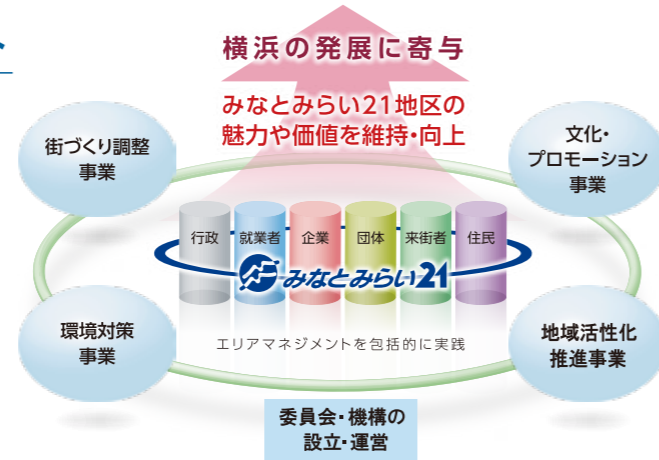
横浜の発展に寄与

みなとみらい21地区の
魅力や価値を維持・向上

街づくり調整
事業

文化・
プロモーション
事業

行政 就業者 企業 団体 来街者 住民

みなとみらい21

環境対策
事業

地域活性化
推進事業

エリアマネジメントを包括的に実践

委員会・機構の
設立・運営